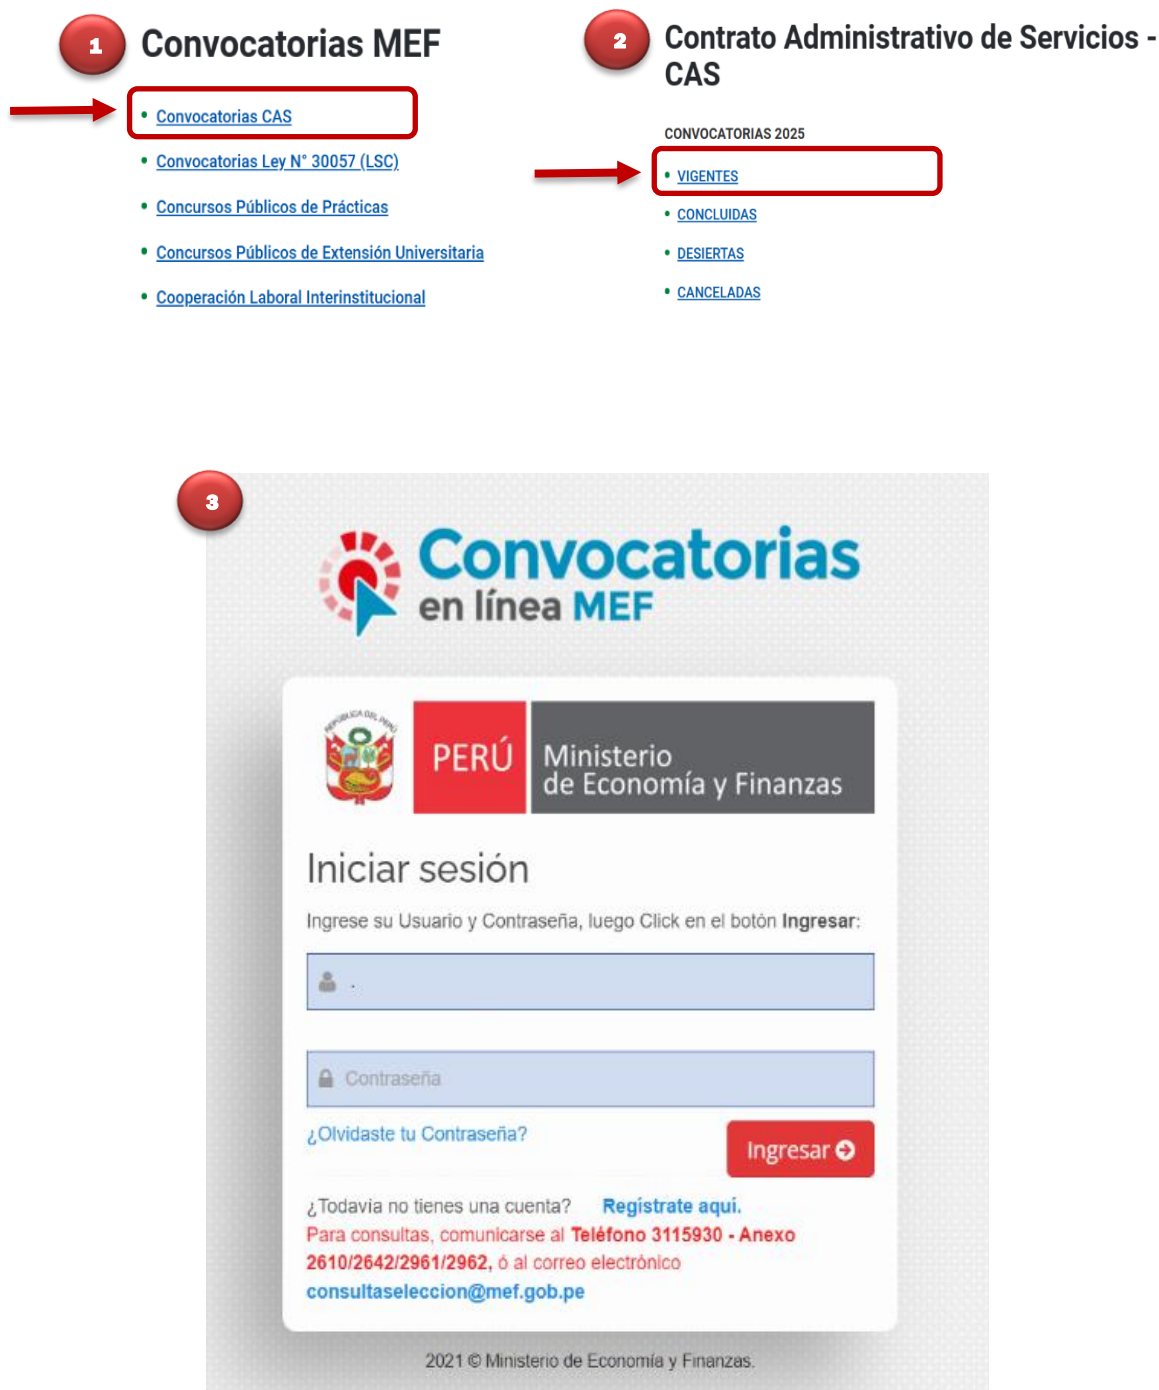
1 Convocatorias MEF

- Convocatorias CAS
- Convocatorias Ley N° 30057 (LSC)
- Concursos Públicos de Prácticas
- Concursos Públicos de Extensión Universitaria
- Cooperación Laboral Interinstitucional

2 Contrato Administrativo de Servicios - CAS

CONVOCATORIAS 2025

- VIGENTES
- CONCLUIDAS
- DESIERTAS
- CANCELADAS

3

Convocatorias en línea MEF

REPÚBLICA DEL PERÚ

PERÚ Ministerio de Economía y Finanzas

Iniciar sesión

Ingrese su Usuario y Contraseña, luego Click en el botón **Ingresar**:

Contraseña

¿Olvidaste tu Contraseña?

Ingresar

¿Todavía no tienes una cuenta? Registrate aquí.

Para consultas, comunicarse al Teléfono 3115930 - Anexo 2610/2642/2961/2962, ó al correo electrónico consultaseleccion@mef.gob.pe

2021 © Ministerio de Economía y Finanzas.